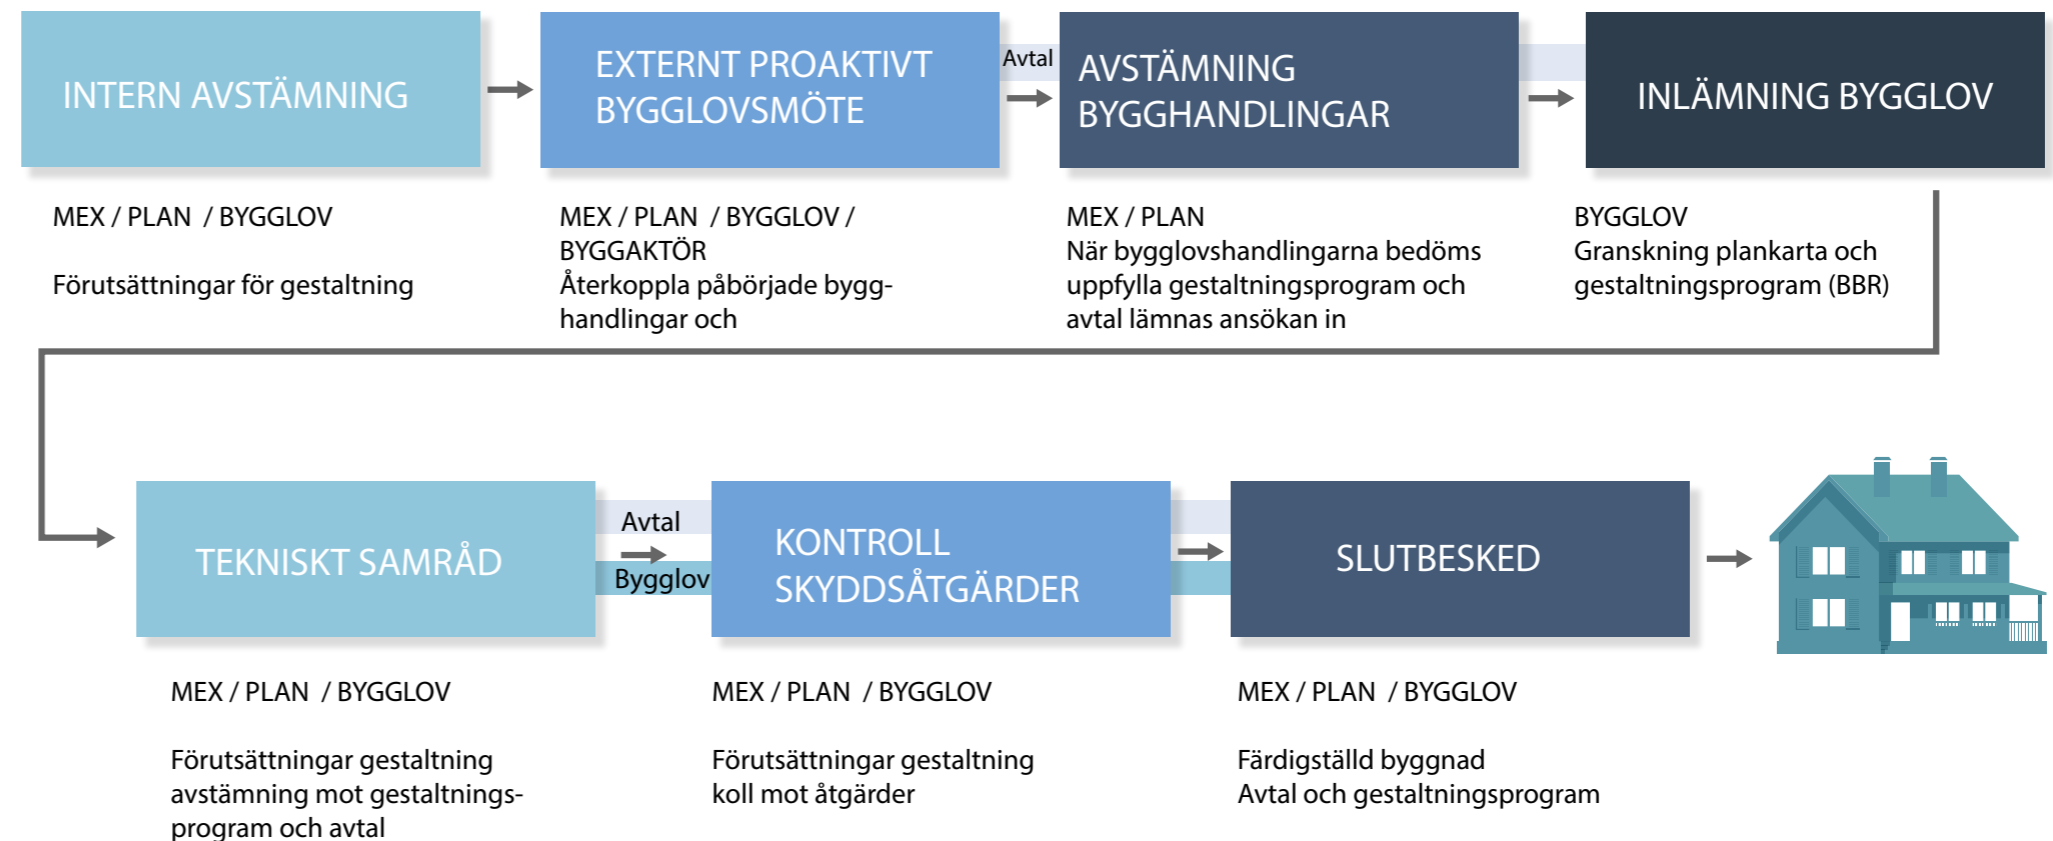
INTERN AVSTÄMNING

MEX / PLAN / BYGGLOV

Förutsättningar för gestaltning

EXTERNT PROAKTIVT BYGGLOVSMÖTE

MEX / PLAN / BYGGLOV / BYGGAKTÖR
Återkoppla påbörjade bygghandlingar och

Avtal

AVSTÄMNING BYGGHANDLINGAR

MEX / PLAN
När bygglovshandlingarna bedöms uppfylla gestaltningsprogram och avtal lämnas ansökan in

INLÄMNING BYGGLOV

BYGGLOV
Granskning plankarta och gestaltningsprogram (BBR)

TEKNISKT SAMRÅD

MEX / PLAN / BYGGLOV

Förutsättningar gestaltning avstämning mot gestaltningsprogram och avtal

Avtal

Bygglov

KONTROLL SKYDDSÅTGÄRDER

MEX / PLAN / BYGGLOV

Förutsättningar gestaltning koll mot åtgärder

SLUTBESKED

MEX / PLAN / BYGGLOV

Färdigställd byggnad
Avtal och gestaltningsprogram